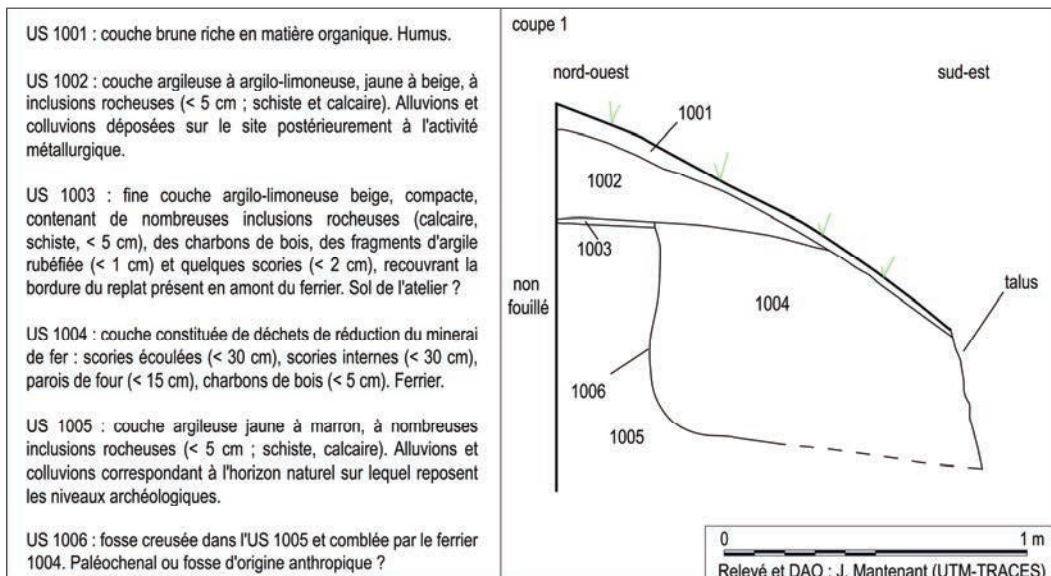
US 1001 : couche brune riche en matière organique. Humus.

US 1002 : couche argileuse à argilo-limoneuse, jaune à beige, à inclusions rocheuses (< 5 cm ; schiste et calcaire). Alluvions et colluvions déposées sur le site postérieurement à l'activité métallurgique.

US 1003 : fine couche argilo-limoneuse beige, compacte, contenant de nombreuses inclusions rocheuses (calcaire, schiste, < 5 cm), des charbons de bois, des fragments d'argile rubéfiée (< 1 cm) et quelques scories (< 2 cm), recouvrant la bordure du replat présent en amont du ferrier. Sol de l'atelier ?

US 1004 : couche constituée de déchets de réduction du minerai de fer : scories écoulées (< 30 cm), scories internes (< 30 cm), parois de four (< 15 cm), charbons de bois (< 5 cm). Ferrier.

US 1005 : couche argileuse jaune à marron, à nombreuses inclusions rocheuses (< 5 cm ; schiste, calcaire). Alluvions et colluvions correspondant à l'horizon naturel sur lequel reposent les niveaux archéologiques.

US 1006 : fosse creusée dans l'US 1005 et comblée par le ferrier 1004. Paléochenal ou fosse d'origine anthropique ?

coupe 1

nord-ouest

sud-est

1001

1002

1003

non fouillé

1004

talus

1006

1005

0

1 m

Relevé et DAO : J. Mantenant (UTM-TRACES)